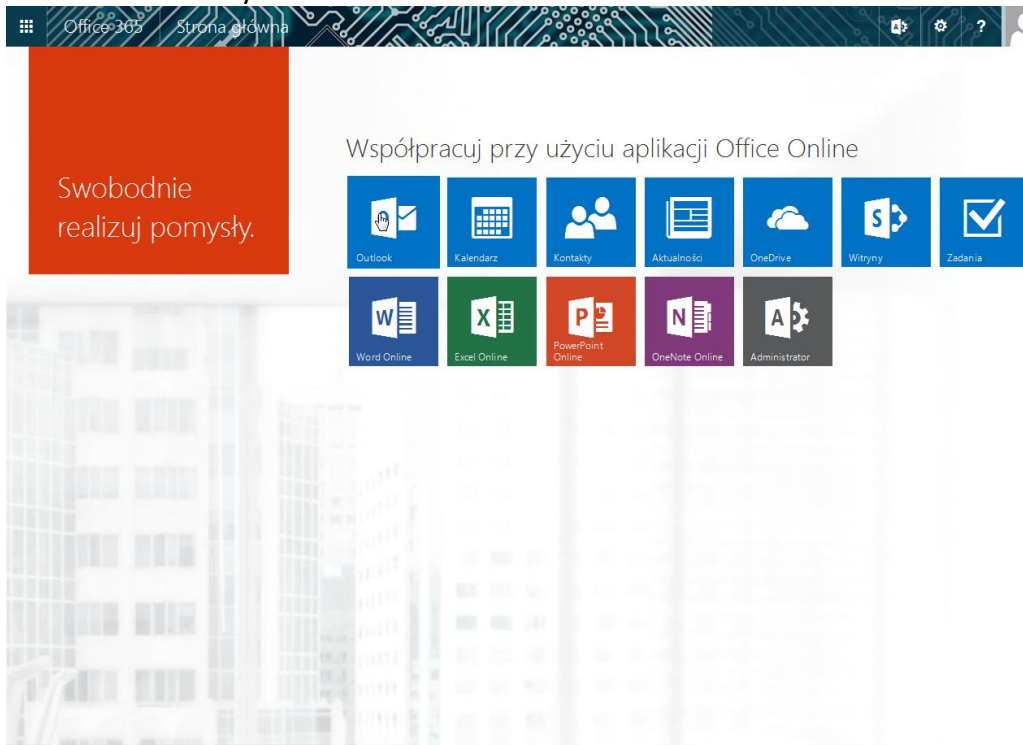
Office 365 Strona główna

?

Swobodnie realizuj pomysły.

Współpracuj przy użyciu aplikacji Office Online

Outlook

Kalendarz

Kontakty

Aktualności

OneDrive

Witryny

Zadania

Word Online

Excel Online

PowerPoint Online

OneNote Online

Administrator